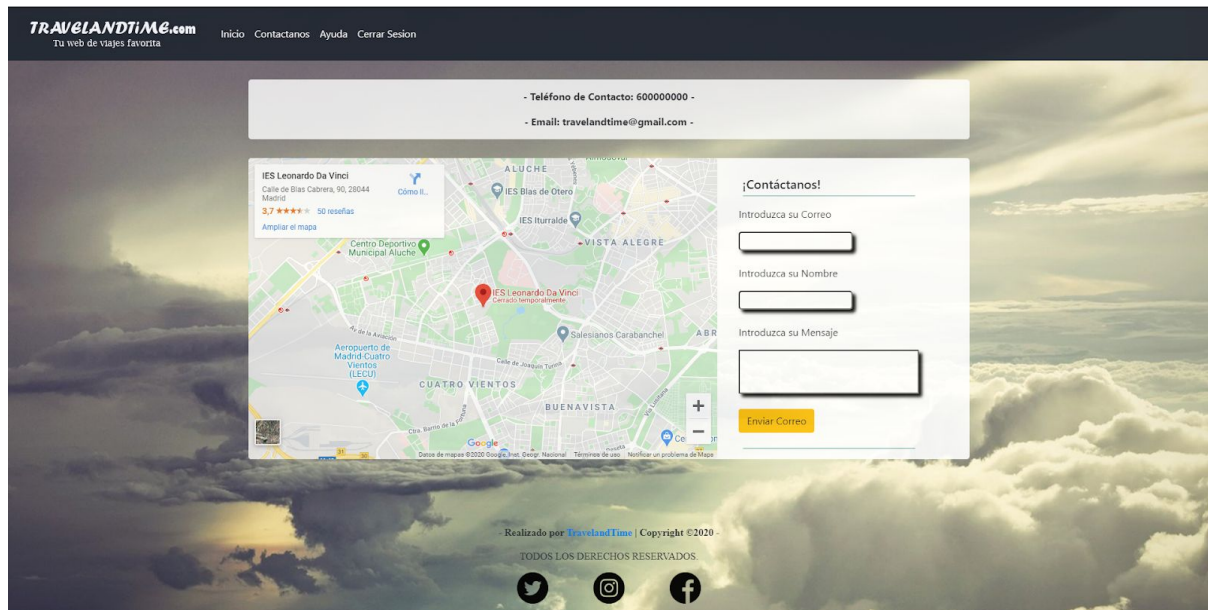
TRAVELANDTIME.com
Tu web de viajes favorita

Inicio Contactanos Ayuda Cerrar Sesion

- Teléfono de Contacto: 600000000 -

- Email: travelandtime@gmail.com -

IES Leonardo Da Vinci
Calle de Blas Cabrera, 90, 28044 Madrid
Cómo ll...
3,7 ★★★★★ 50 reseñas
Ampliar el mapa

ALUCHE
IES Blas de Otero
IES Iturralde
VISTA ALEGRE
Centro Deportivo Municipal Aluche
IES Leonardo Da Vinci
Cerrado temporalmente
Salesianos Carabanchel
ABR
Av. de la Aviación
Aeropuerto de Madrid-Cuatro Vientos (LECU)
Calle de Joaquín Turina
CUATRO VIENTOS
BUENAVISTA
Google
Datos de mapas ©2020 Google, Inst. Geogr. Nacional Términos de uso Notificar un problema de Maps

¡Contáctanos!

Introduzca su Correo

Introduzca su Nombre

Introduzca su Mensaje

Enviar Correo

- Realizado por TravelandTime | Copyright ©2020 -

TODOS LOS DERECHOS RESERVADOS.